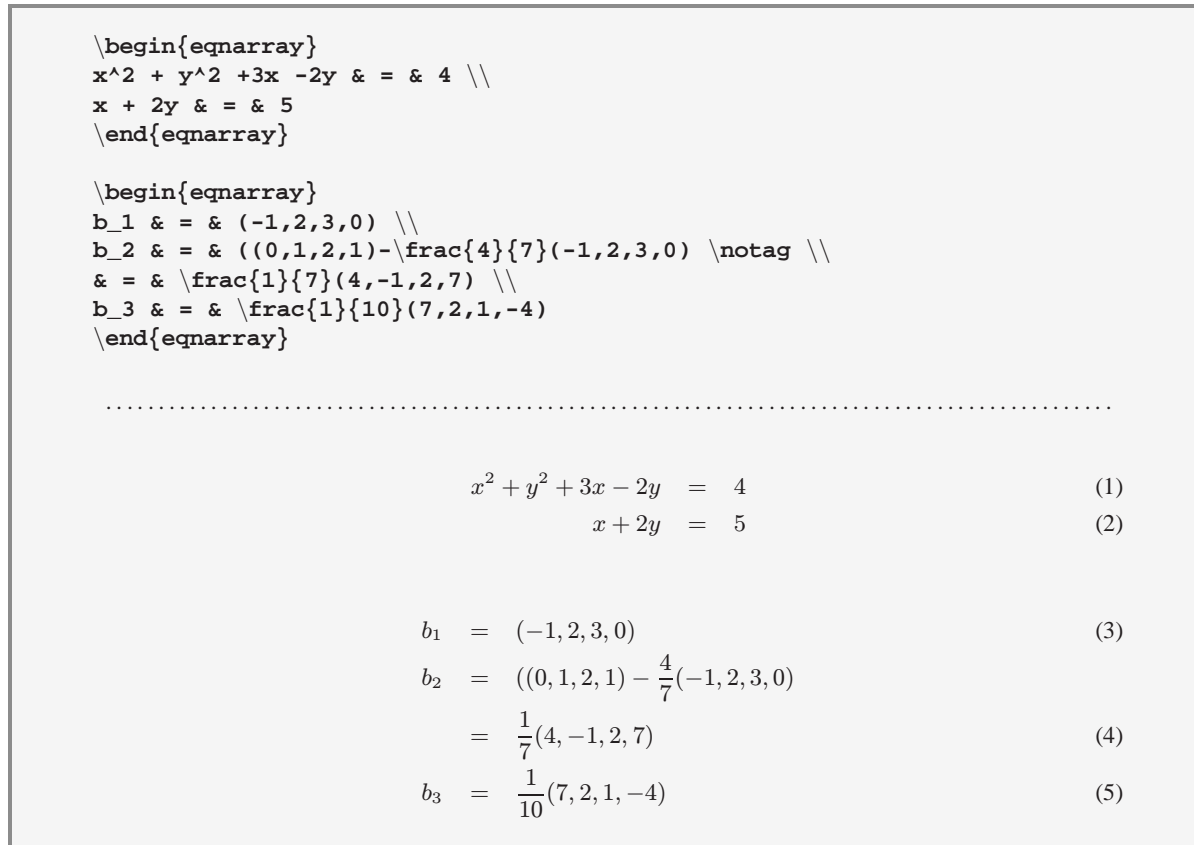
\begin{eqnarray}
x^2 + y^2 +3x -2y & = & 4 \\
x + 2y & = & 5
\end{eqnarray}

\begin{eqnarray}
b_1 & = & (-1,2,3,0) \\
b_2 & = & ((0,1,2,1)-\frac{4}{7}(-1,2,3,0) \notag \\
& = & \frac{1}{7}(4,-1,2,7) \\
b_3 & = & \frac{1}{10}(7,2,1,-4)
\end{eqnarray}

$x^2 + y^2 + 3x - 2y = 4$ (1)
$x + 2y = 5$ (2)

$b_1 = (-1, 2, 3, 0)$ (3)
$b_2 = ((0, 1, 2, 1) - \frac{4}{7}(-1, 2, 3, 0)$
$= \frac{1}{7}(4, -1, 2, 7)$ (4)
$b_3 = \frac{1}{10}(7, 2, 1, -4)$ (5)